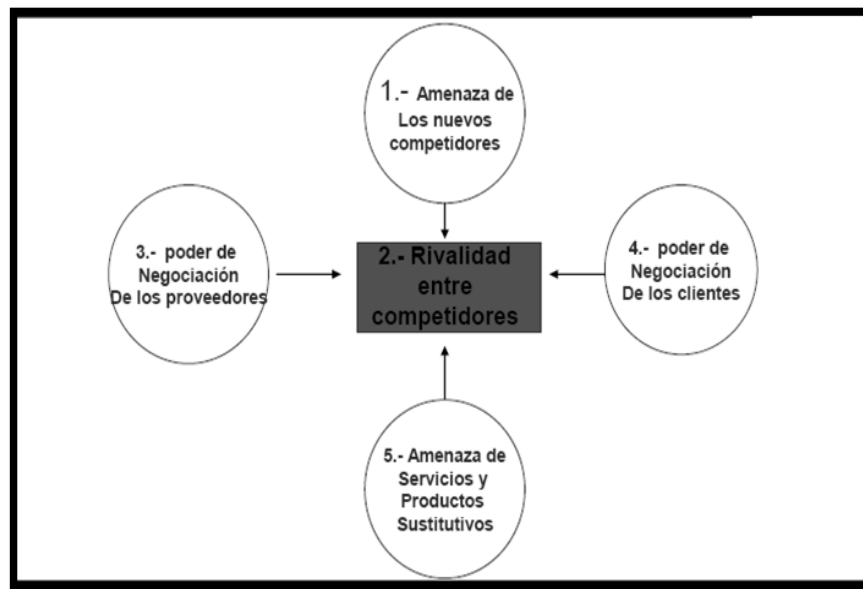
1.- Amenaza de Los nuevos competidores

3.- poder de Negociación De los proveedores

2.- Rivalidad entre competidores

4.- poder de Negociación De los clientes

5.- Amenaza de Servicios y Productos Sustitutivos